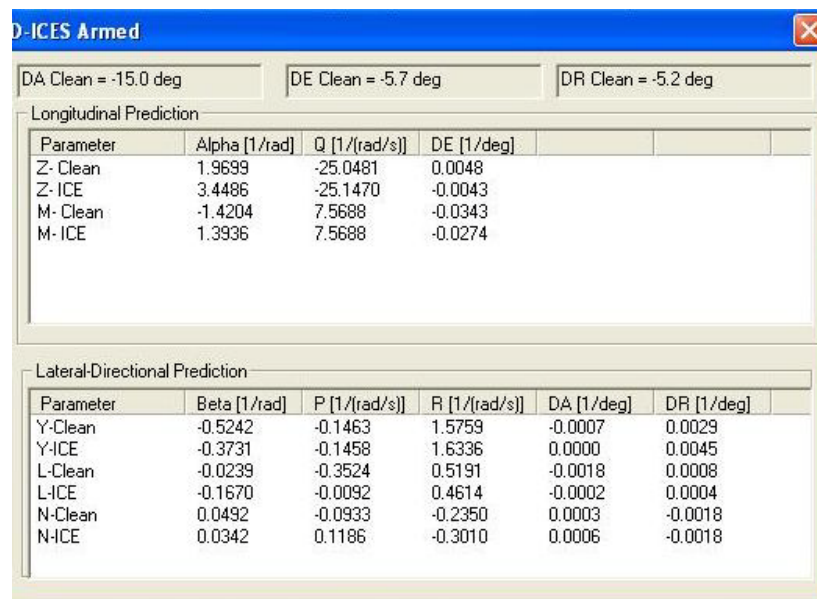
D-ICES Armed

DA Clean = -15.0 deg

DE Clean = -5.7 deg

DR Clean = -5.2 deg

Longitudinal Prediction

| Parameter | Alpha [1/rad] | Q [1/(rad/s)] | DE [1/deg] |
|---|---|---|---|
| Z- Clean | 1.9699 | -25.0481 | 0.0048 |
| Z- ICE | 3.4486 | -25.1470 | -0.0043 |
| M- Clean | -1.4204 | 7.5688 | -0.0343 |
| M- ICE | 1.3936 | 7.5688 | -0.0274 |

Lateral-Directional Prediction

| Parameter | Beta [1/rad] | P [1/(rad/s)] | R [1/(rad/s)] | DA [1/deg] | DR [1/deg] |
|---|---|---|---|---|---|
| Y-Clean | -0.5242 | -0.1463 | 1.5759 | -0.0007 | 0.0029 |
| Y-ICE | -0.3731 | -0.1458 | 1.6336 | 0.0000 | 0.0045 |
| L-Clean | -0.0239 | -0.3524 | 0.5191 | -0.0018 | 0.0008 |
| L-ICE | -0.1670 | -0.0092 | 0.4614 | -0.0002 | 0.0004 |
| N-Clean | 0.0492 | -0.0933 | -0.2350 | 0.0003 | -0.0018 |
| N-ICE | 0.0342 | 0.1186 | -0.3010 | 0.0006 | -0.0018 |